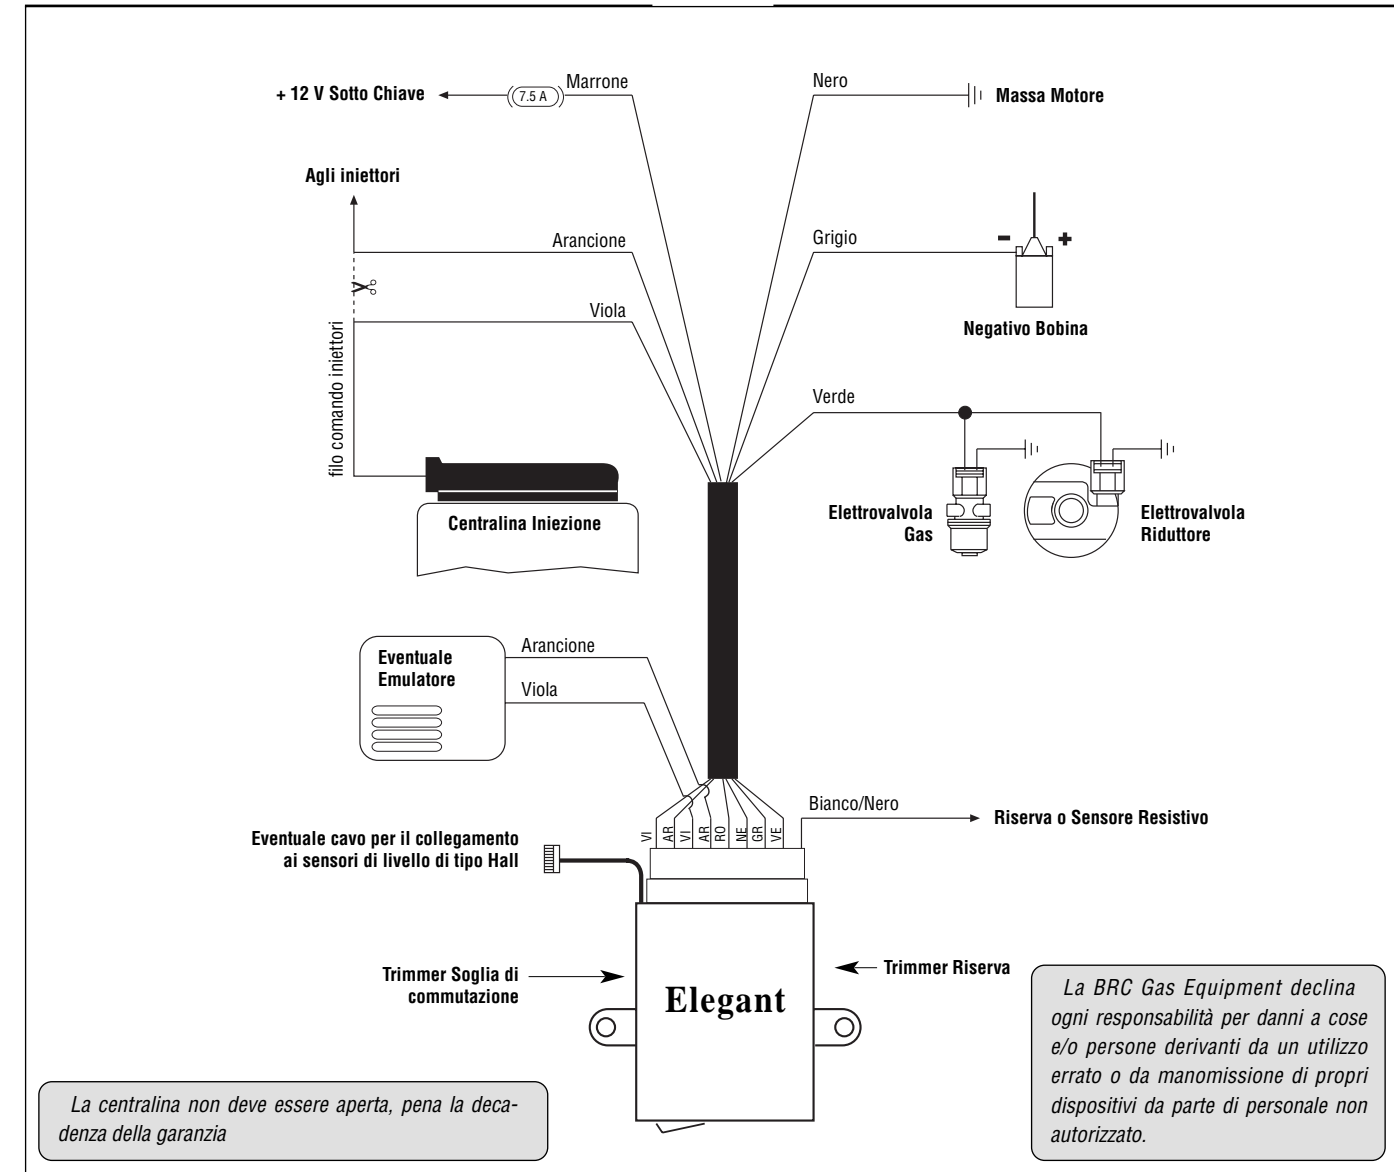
+ 12 V Sotto Chiave
7.5 A
Marrone
Nero
Massa Motore

Agli iniettori
Arancione
Grigio
−
+
Viola
Negativo Bobina
filo comando iniettori
Verde
Centralina Iniezione
Elettrovalvola Gas
Elettrovalvola Riduttore

Eventuale Emulatore
Arancione
Viola

VI
AR
VI
AR
RO
NE
GR
VE
Bianco/Nero
Riserva o Sensore Resistivo

Eventuale cavo per il collegamento ai sensori di livello di tipo Hall

Trimmer Soglia di commutazione
Elegant
Trimmer Riserva

La centralina non deve essere aperta, pena la decadenza della garanzia

La BRC Gas Equipment declina ogni responsabilità per danni a cose e/o persone derivanti da un utilizzo errato o da manomissione di propri dispositivi da parte di personale non autorizzato.